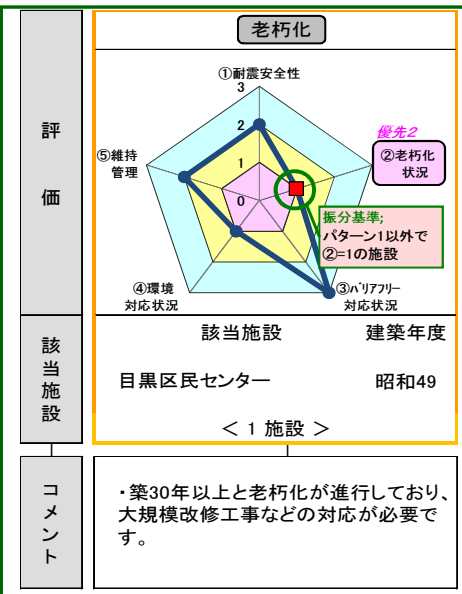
評

価

老朽化

①耐震安全性

3

2

1

0

⑤維持管理

優先2

②老朽化状況

振分基準;
パターン1以外で
②=1の施設

④環境対応状況

③ﾊﾞﾘｱﾌﾘｰ対応状況

該当施設

該当施設　建築年度

目黒区民センター　昭和49

＜ 1 施設 ＞

コメント

・築30年以上と老朽化が進行しており、大規模改修工事などの対応が必要です。